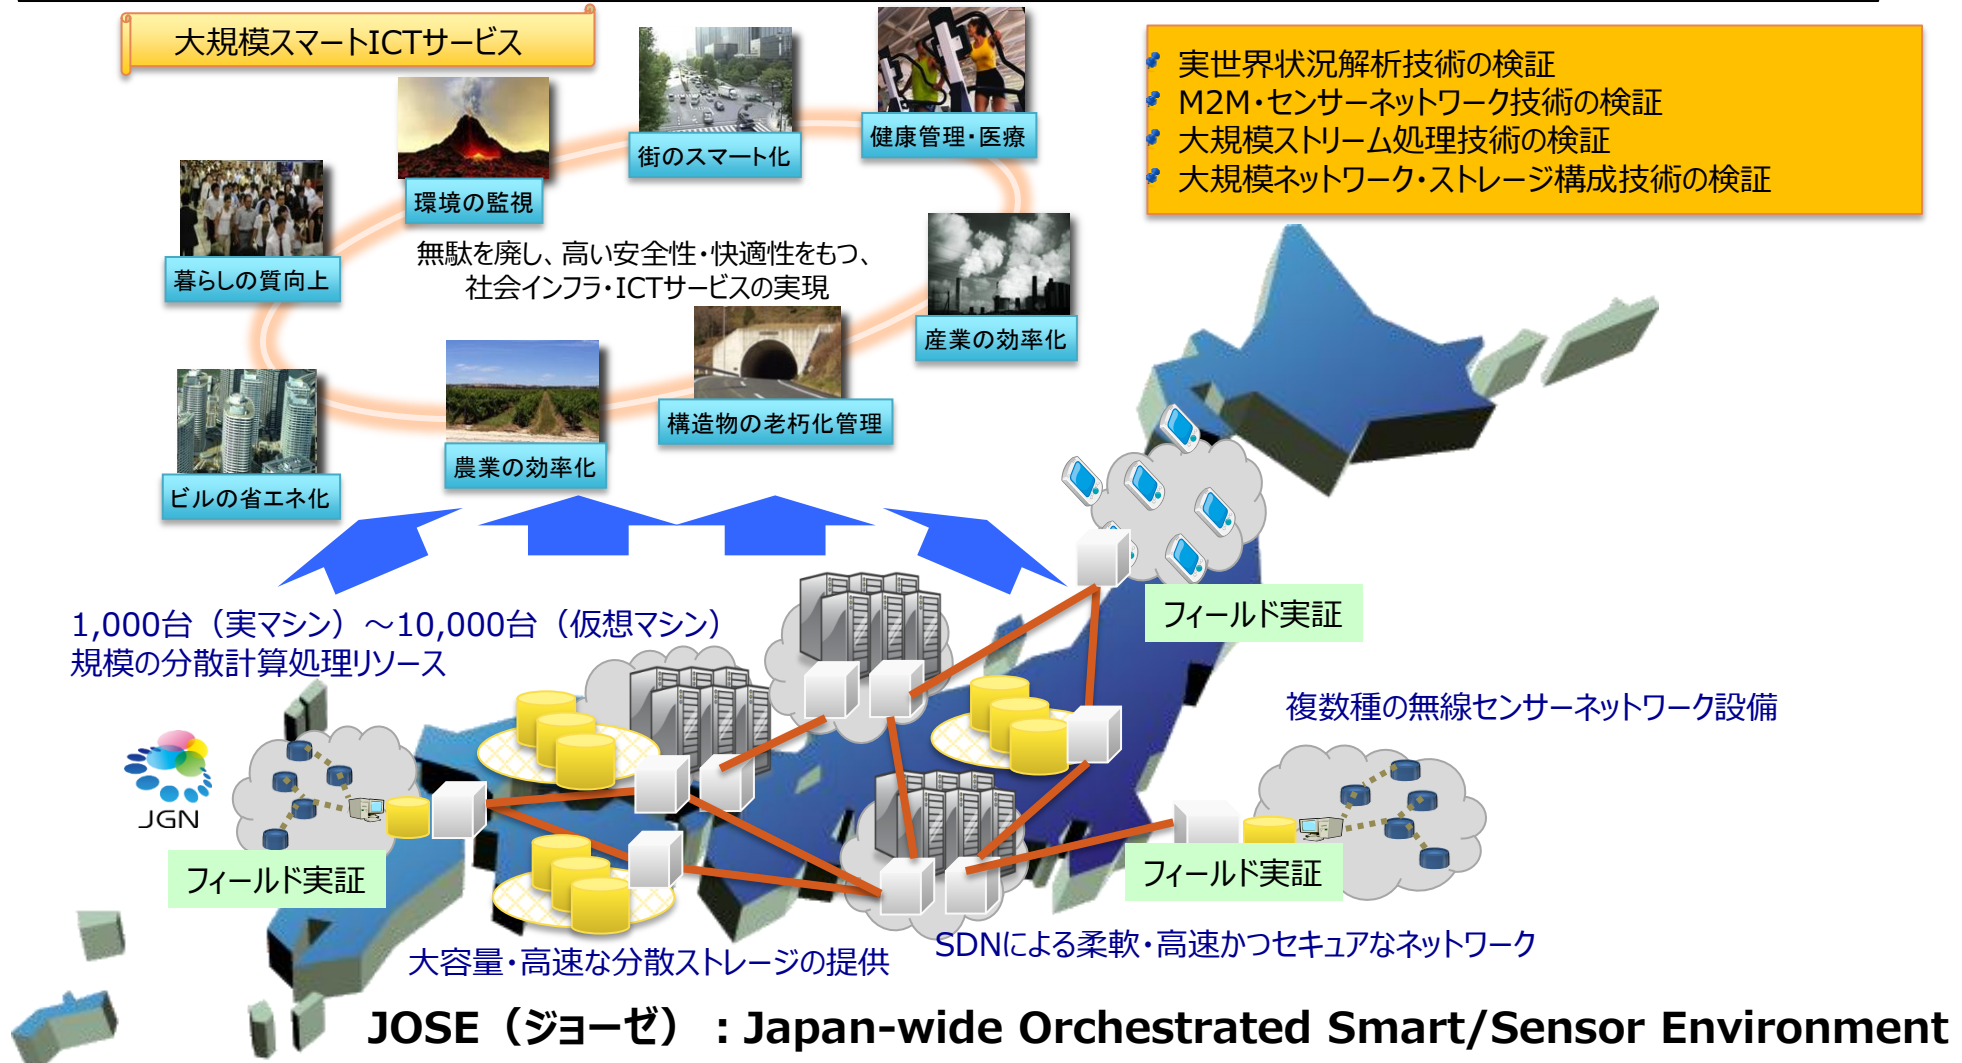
大規模スマートICTサービス

街のスマート化

健康管理・医療

実世界状況解析技術の検証
M2M・センサーネットワーク技術の検証
大規模ストリーム処理技術の検証
大規模ネットワーク・ストレージ構成技術の検証

環境の監視

暮らしの質向上

無駄を廃し、高い安全性・快適性をもつ、社会インフラ・ICTサービスの実現

産業の効率化

構造物の老朽化管理

農業の効率化

ビルの省エネ化

1,000台（実マシン）～10,000台（仮想マシン）規模の分散計算処理リソース

フィールド実証

複数種の無線センサーネットワーク設備

JGN

フィールド実証

フィールド実証

大容量・高速な分散ストレージの提供

SDNによる柔軟・高速かつセキュアなネットワーク

JOSE（ジョーゼ）：Japan-wide Orchestrated Smart/Sensor Environment